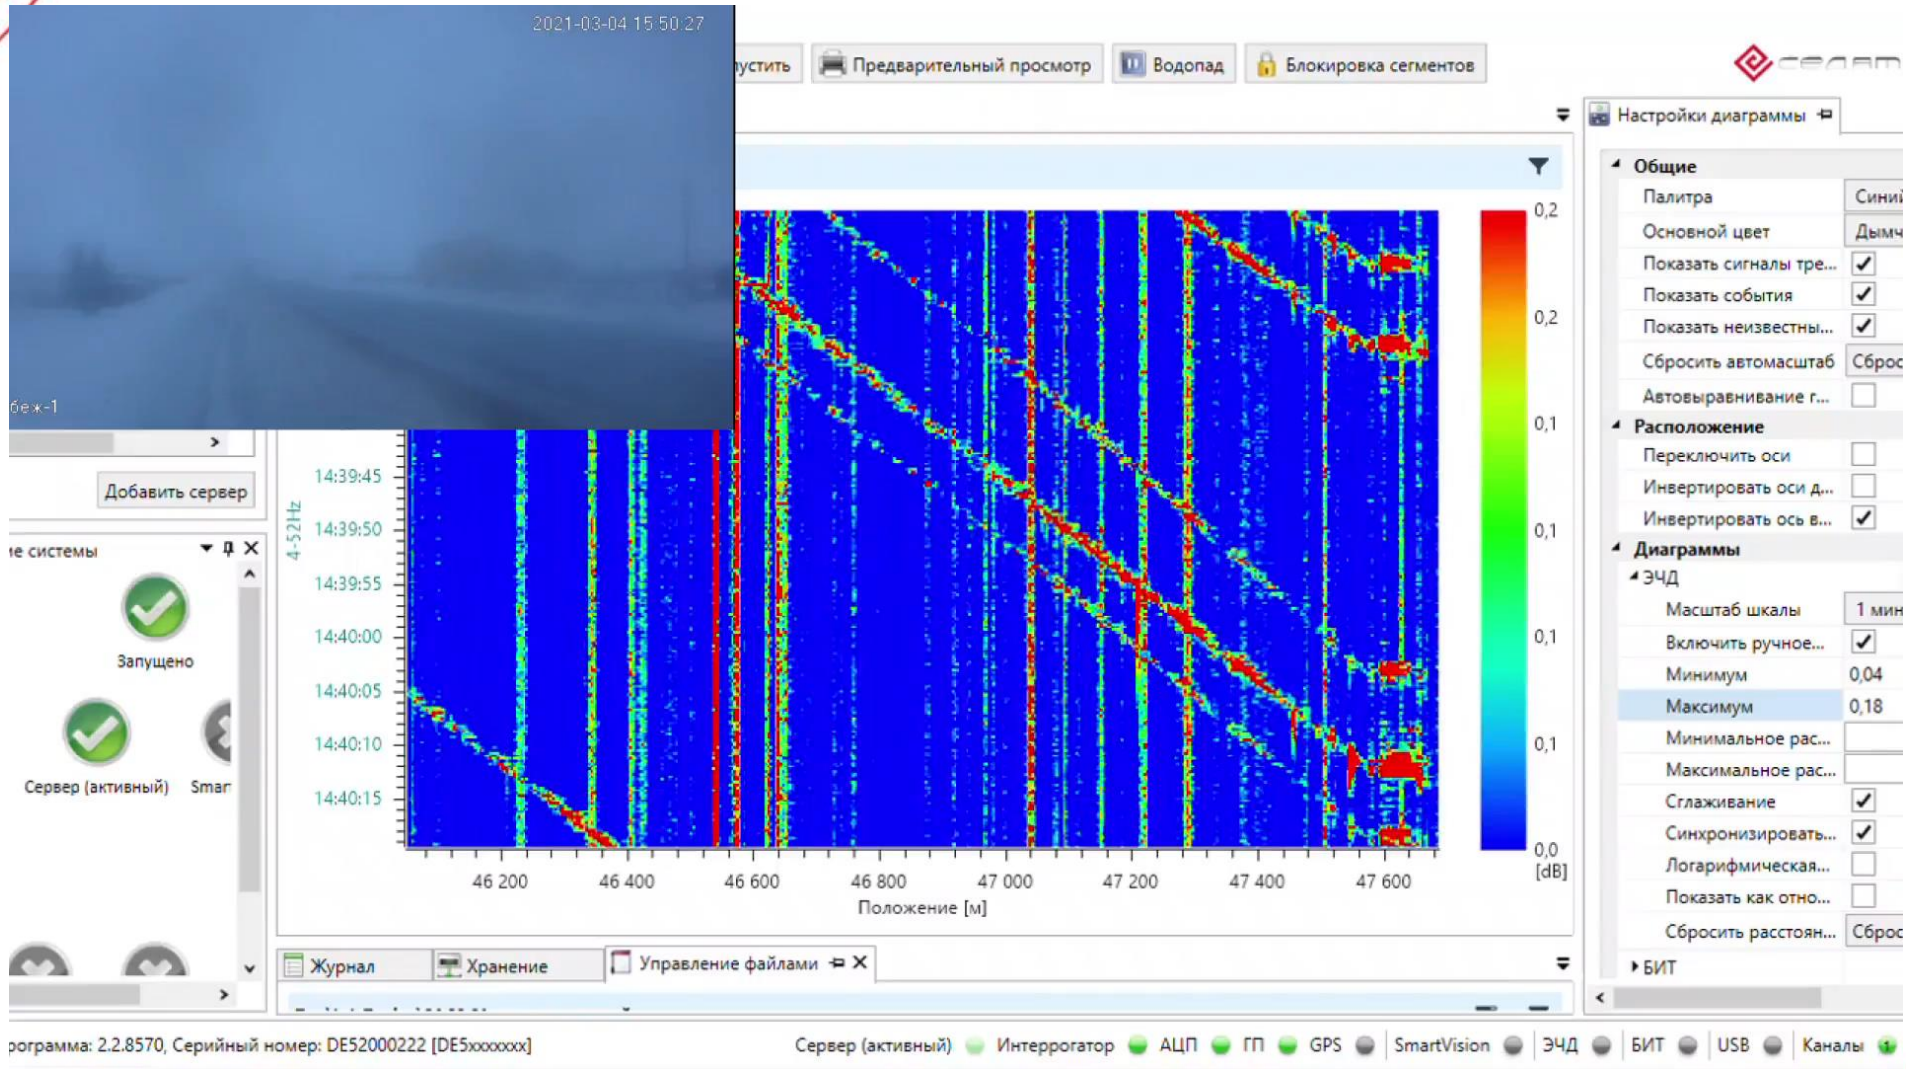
2021-03-04 15:50:27

беж-1

пустить Предварительный просмотр Водопад Блокировка сегментов

Добавить сервер

е системы

Запущено

Сервер (активный) Smar

4-52Hz

14:39:45
14:39:50
14:39:55
14:40:00
14:40:05
14:40:10
14:40:15

46 200 46 400 46 600 46 800 47 000 47 200 47 400 47 600
Положение [м]

0,2
0,2
0,1
0,1
0,1
0,1
0,0
[dB]

Настройки диаграммы

Общие
| Палитра | Сини |
|---|---|
| Основной цвет | Дымч |
| Показать сигналы тре... | ✓ |
| Показать события | ✓ |
| Показать неизвестны... | ✓ |
| Сбросить автомасштаб | Сброс |
| Автовыравнивание г... | |

Расположение
| Переключить оси | |
|---|---|
| Инвертировать оси д... | |
| Инвертировать ось в... | ✓ |

Диаграммы
ЭЧД
| Масштаб шкалы | 1 мин |
|---|---|
| Включить ручное... | ✓ |
| Минимум | 0,04 |
| Максимум | 0,18 |
| Минимальное рас... | |
| Максимальное рас... | |
| Сглаживание | ✓ |
| Синхронизировать... | ✓ |
| Логарифмическая... | |
| Показать как отно... | |
| Сбросить расстоян... | Сброс |

БИТ

Журнал Хранение Управление файлами

ограмма: 2.2.8570, Серийный номер: DE52000222 [DE5xxxxxxx] Сервер (активный) Интеррогатор АЦП ГП GPS SmartVision ЭЧД БИТ USB Каналы